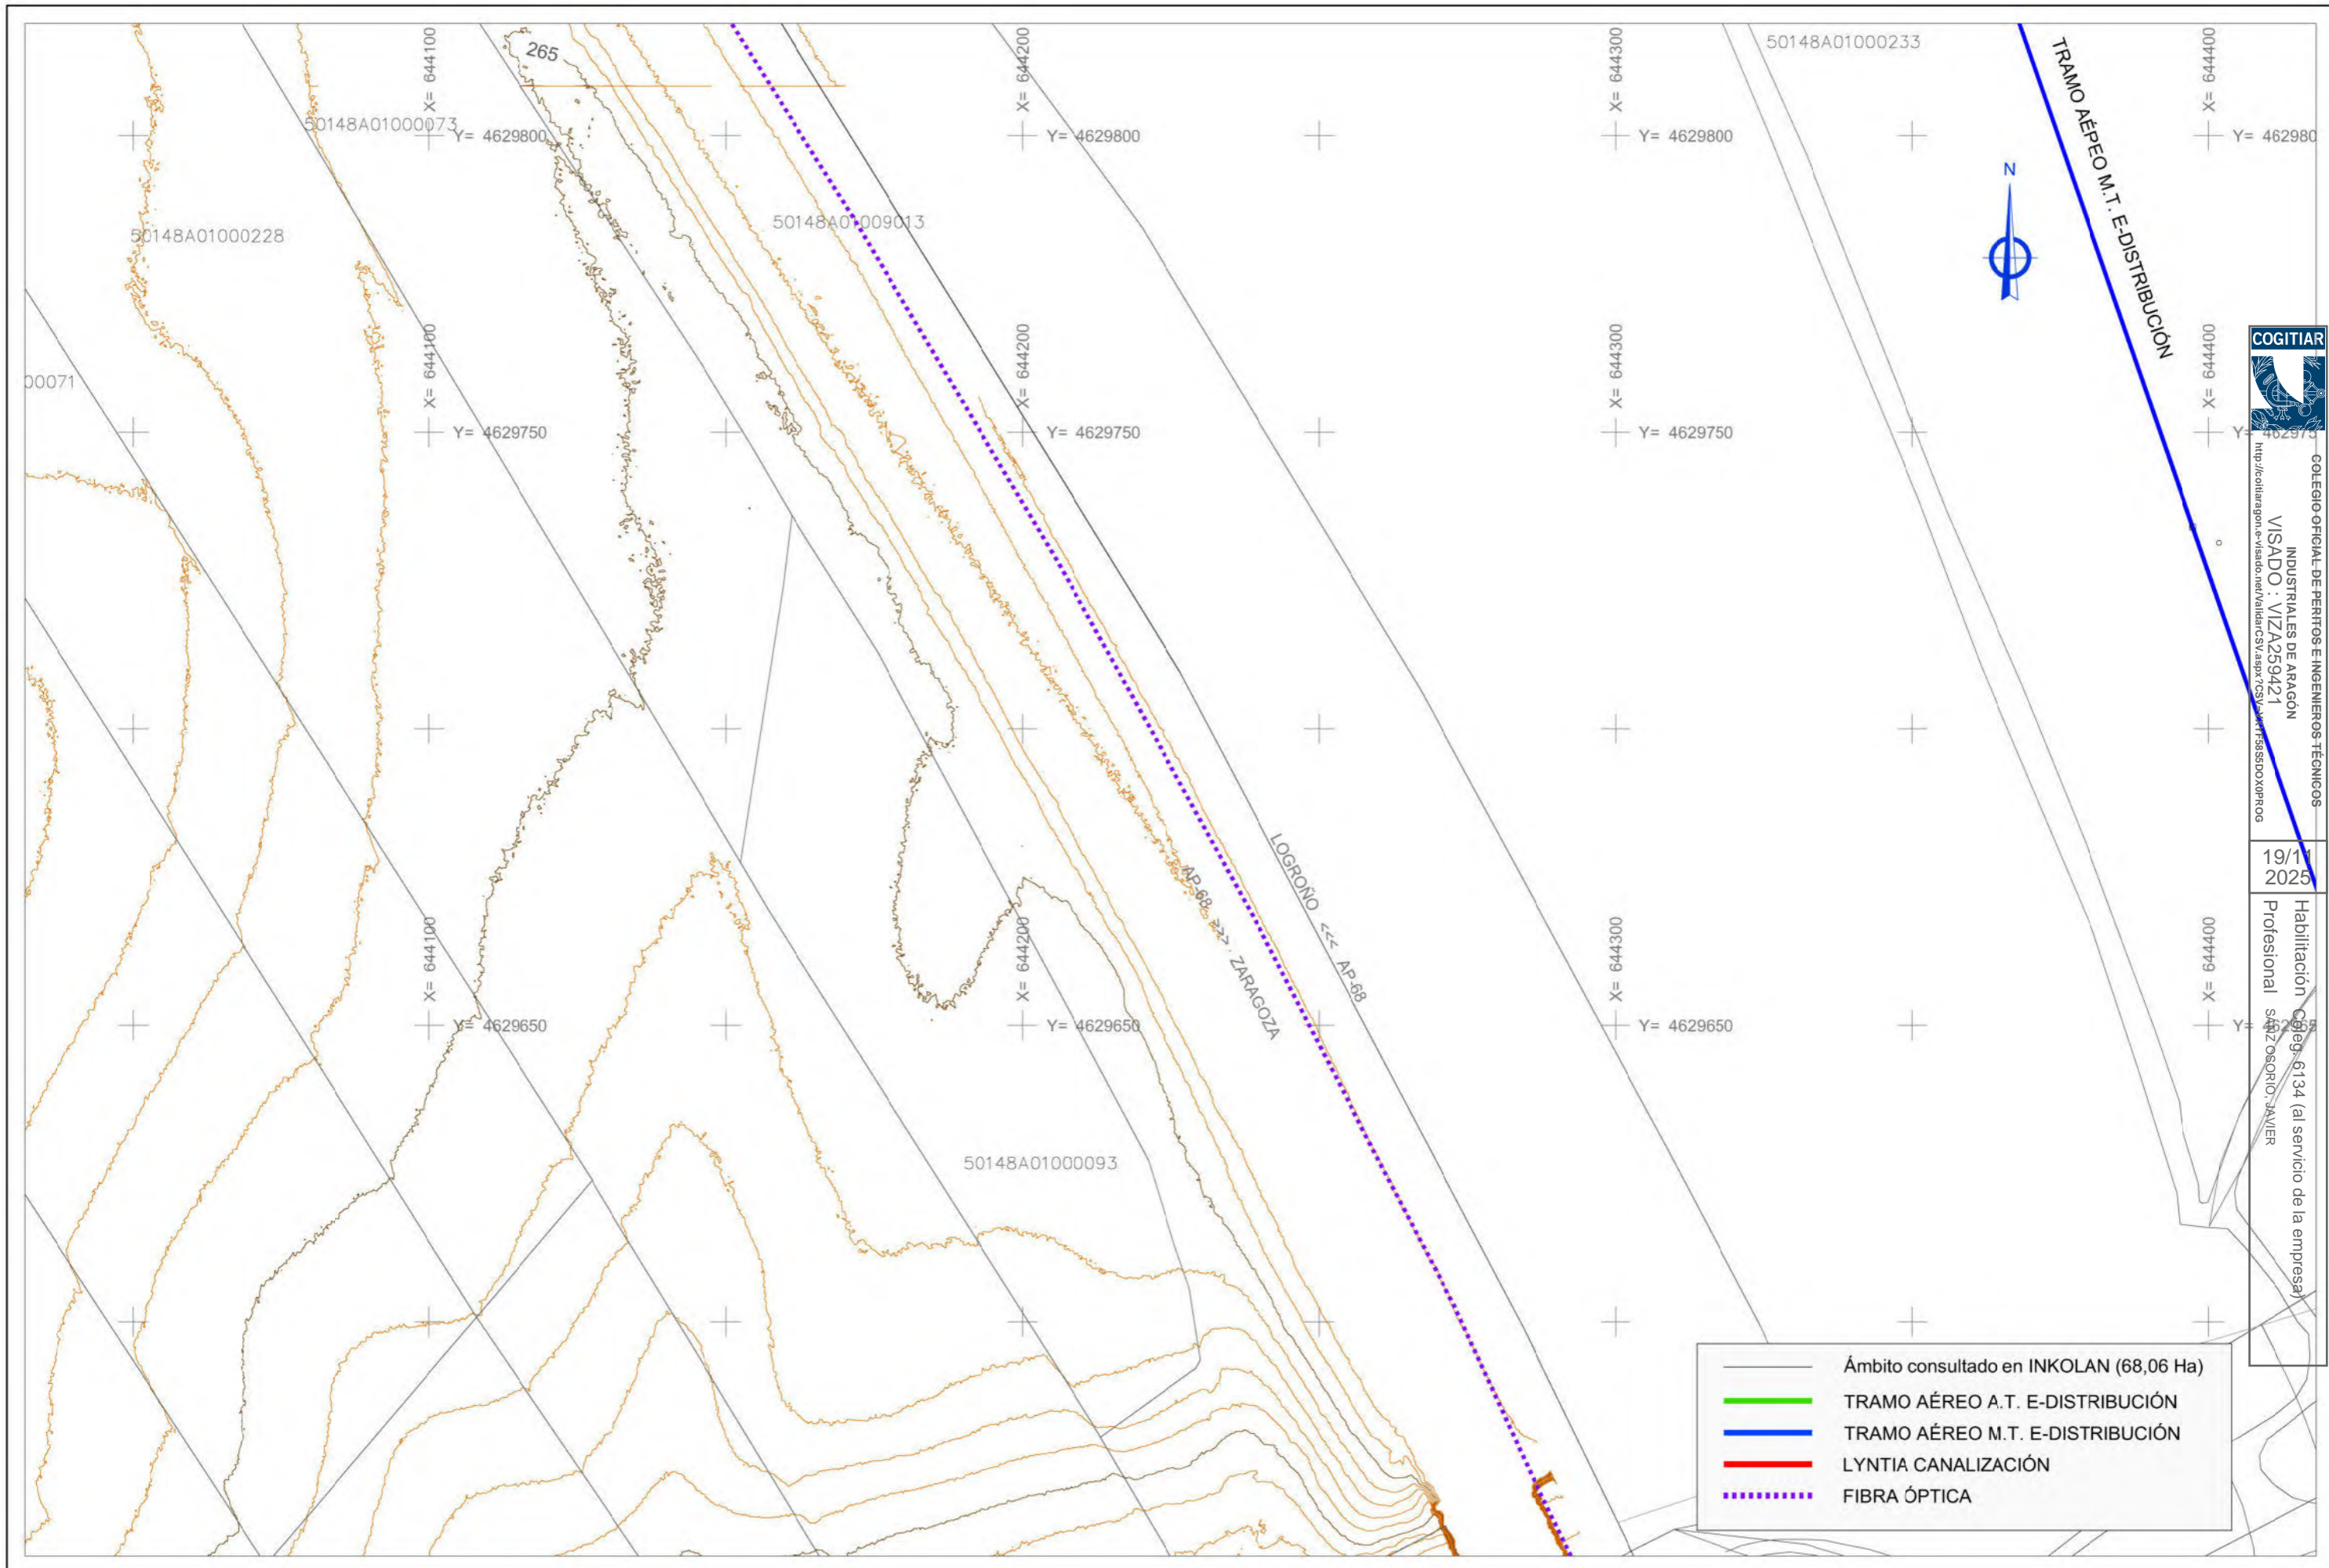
265

50148A01000233

TRAMO AÉPEO M.T. E-DISTRIBUCIÓN

X= 644100
X= 644200
X= 644300
X= 644400

50148A01000073
Y= 4629800
Y= 4629800
Y= 4629800
Y= 462980

N

50148A01009013

50148A01000228

COGITIAR

COLEGIO OFICIAL DE PERITOS E INGENIEROS TÉCNICOS INDUSTRIALES DE ARAGÓN
VISADO : VIZA259421
http://coitiaragon.e-visado.net/ValidarCSV.aspx?CSV=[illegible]

X= 644100
X= 644200
X= 644300
X= 644400

00071

Y= 4629750
Y= 4629750
Y= 4629750
Y= 462975

19/11/2025

Habilitación Coleg. 6134 (al servicio de la empresa)
Profesional SAIZ OSORIO, JAVIER

LOGROÑO <<< AP-68

AP-68 >>> ZARAGOZA

X= 644100
X= 644200
X= 644300
X= 644400

Y= 4629650
Y= 4629650
Y= 4629650
Y= 462965

50148A01000093

Ámbito consultado en INKOLAN (68,06 Ha)
TRAMO AÉREO A.T. E-DISTRIBUCIÓN
TRAMO AÉREO M.T. E-DISTRIBUCIÓN
LYNTIA CANALIZACIÓN
FIBRA ÓPTICA